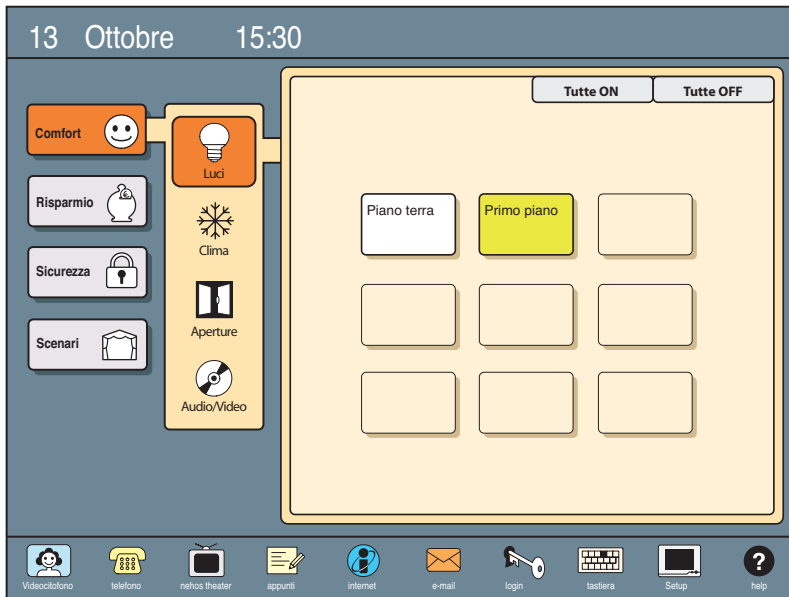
13 Ottobre 15:30

Tutte ON
Tutte OFF

Comfort
Risparmio
Sicurezza
Scenari

Luci
Clima
Aperture
Audio/Video

Piano terra
Primo piano

Videocitofono
telefono
nehos theater
appunti
internet
e-mail
login
tastiera
Setup
help